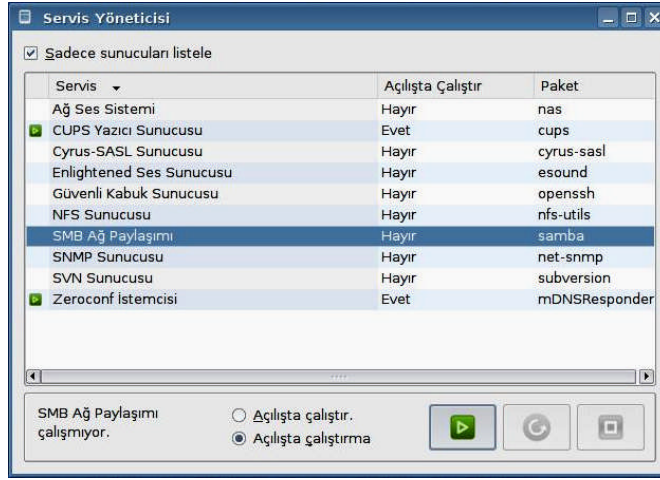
Servis Yöneticisi

☑ Sadece sunucuları listele

| Servis | Açılışta Çalıştır | Paket |
|---|---|---|
| Ağ Ses Sistemi | Hayır | nas |
| CUPS Yazıcı Sunucusu | Evet | cups |
| Cyrus-SASL Sunucusu | Hayır | cyrus-sasl |
| Enlightened Ses Sunucusu | Hayır | esound |
| Güvenli Kabuk Sunucusu | Hayır | openssh |
| NFS Sunucusu | Hayır | nfs-utils |
| SMB Ağ Paylaşımı | Hayır | samba |
| SNMP Sunucusu | Hayır | net-snmp |
| SVN Sunucusu | Hayır | subversion |
| Zeroconf İstemcisi | Evet | mDNSResponder |

SMB Ağ Paylaşımı çalışmıyor.

○ Açılışta çalıştır.
◉ Açılışta çalıştırma